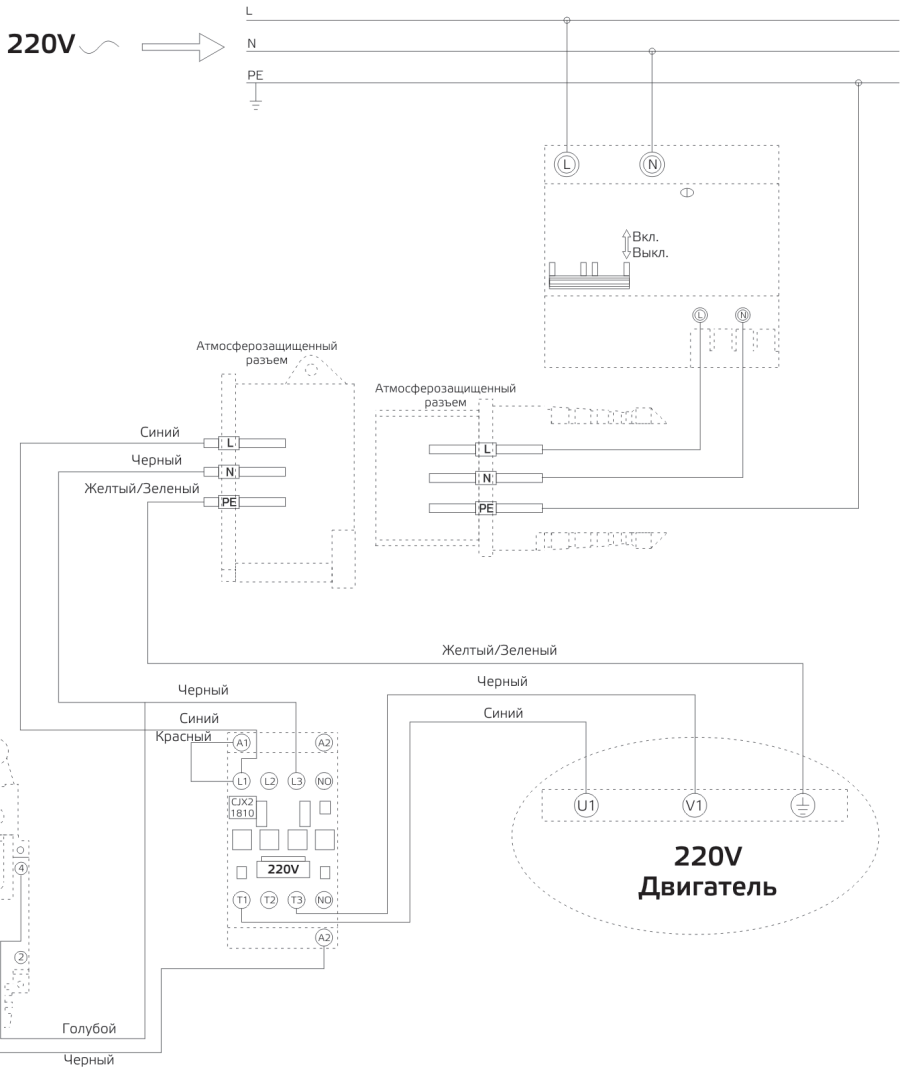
220V

L
N
PE

L
N
Вкл.
Выкл.
L
N

Атмосферозащищенный разъем

Атмосферозащищенный разъем

Синий
Черный
Желтый/Зеленый

L
N
PE

L
N
PE

Желтый/Зеленый

Черный
Синий
Красный

Черный
Синий

A1
A2
L1
L2
L3
NO
CJX2 1810
220V
T1
T2
T3
NO
A2

U1
V1

220V
Двигатель

4
2

Голубой
Черный